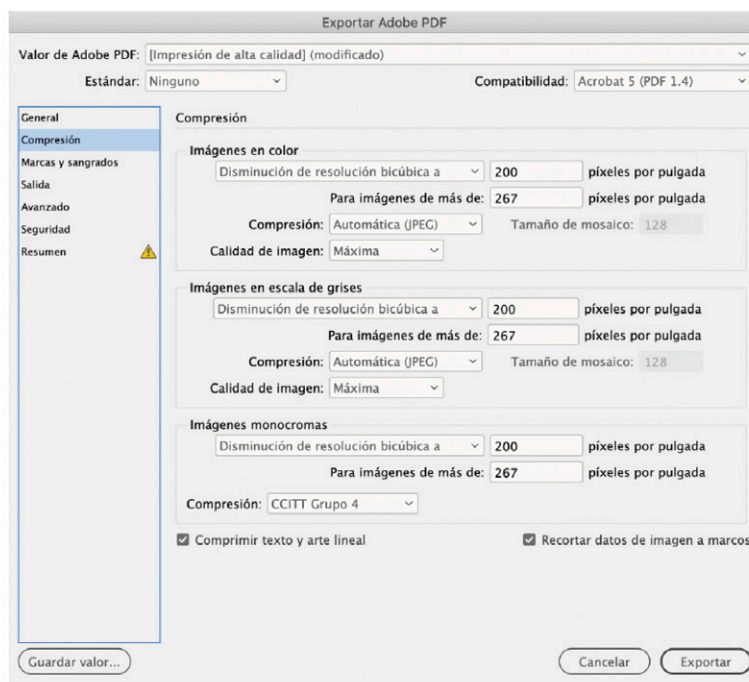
Exportar Adobe PDF

Valor de Adobe PDF: [Impresión de alta calidad] (modificado)

Estándar: Ninguno

Compatibilidad: Acrobat 5 (PDF 1.4)

General
Compresión
Marcas y sangrados
Salida
Avanzado
Seguridad
Resumen

Compresión

Imágenes en color
Disminución de resolución bicúbica a | 200 | píxeles por pulgada
Para imágenes de más de: | 267 | píxeles por pulgada
Compresión: Automática (JPEG) | Tamaño de mosaico: 128
Calidad de imagen: Máxima

Imágenes en escala de grises
Disminución de resolución bicúbica a | 200 | píxeles por pulgada
Para imágenes de más de: | 267 | píxeles por pulgada
Compresión: Automática (JPEG) | Tamaño de mosaico: 128
Calidad de imagen: Máxima

Imágenes monocromas
Disminución de resolución bicúbica a | 200 | píxeles por pulgada
Para imágenes de más de: | 267 | píxeles por pulgada
Compresión: CCITT Grupo 4

Comprimir texto y arte lineal

Recortar datos de imagen a marcos

Guardar valor...

Cancelar

Exportar